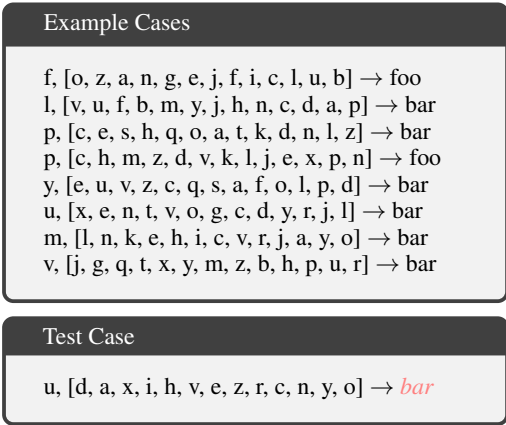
Example Cases

f, [o, z, a, n, g, e, j, f, i, c, l, u, b] $\rightarrow$ foo
l, [v, u, f, b, m, y, j, h, n, c, d, a, p] $\rightarrow$ bar
p, [c, e, s, h, q, o, a, t, k, d, n, l, z] $\rightarrow$ bar
p, [c, h, m, z, d, v, k, l, j, e, x, p, n] $\rightarrow$ foo
y, [e, u, v, z, c, q, s, a, f, o, l, p, d] $\rightarrow$ bar
u, [x, e, n, t, v, o, g, c, d, y, r, j, l] $\rightarrow$ bar
m, [l, n, k, e, h, i, c, v, r, j, a, y, o] $\rightarrow$ bar
v, [j, g, q, t, x, y, m, z, b, h, p, u, r] $\rightarrow$ bar

Test Case

u, [d, a, x, i, h, v, e, z, r, c, n, y, o] $\rightarrow$ bar